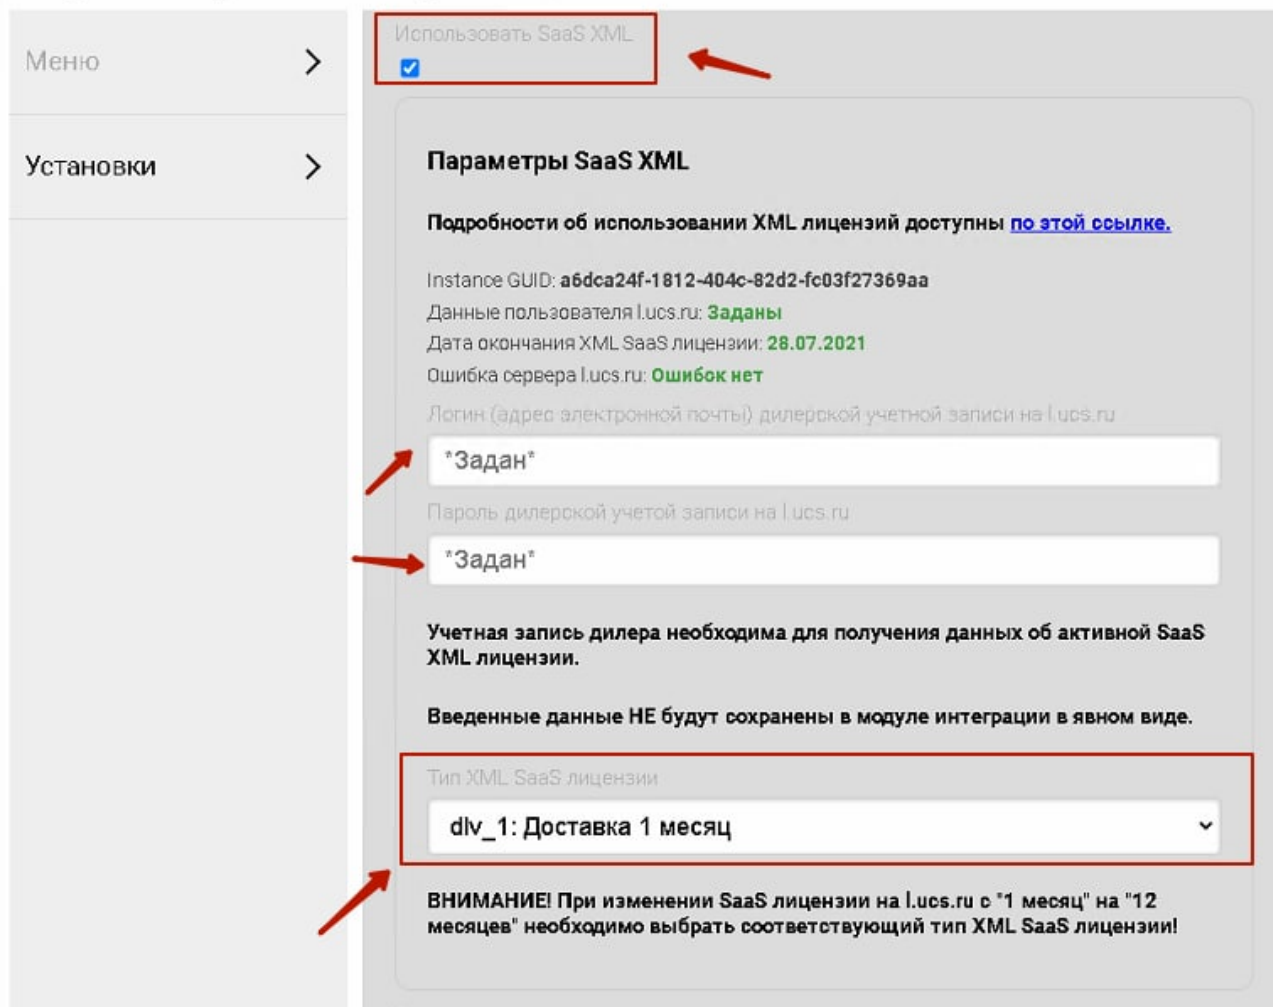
Меню

Установки

Использовать SaaS XML

Параметры SaaS XML

Подробности об использовании XML лицензий доступны по этой ссылке.

Instance GUID: a6dca24f-1812-404c-82d2-fc03f27369aa
Данные пользователя l.ucs.ru: Заданы
Дата окончания XML SaaS лицензии: 28.07.2021
Ошибка сервера l.ucs.ru: Ошибок нет

Логин (адрес электронной почты) дилерской учетной записи на l.ucs.ru

*Задан*

Пароль дилерской учетой записи на l.ucs.ru

*Задан*

Учетная запись дилера необходима для получения данных об активной SaaS XML лицензии.

Введенные данные НЕ будут сохранены в модуле интеграции в явном виде.

Тип XML SaaS лицензии

dlv_1: Доставка 1 месяц

ВНИМАНИЕ! При изменении SaaS лицензии на l.ucs.ru с "1 месяц" на "12 месяцев" необходимо выбрать соответствующий тип XML SaaS лицензии!